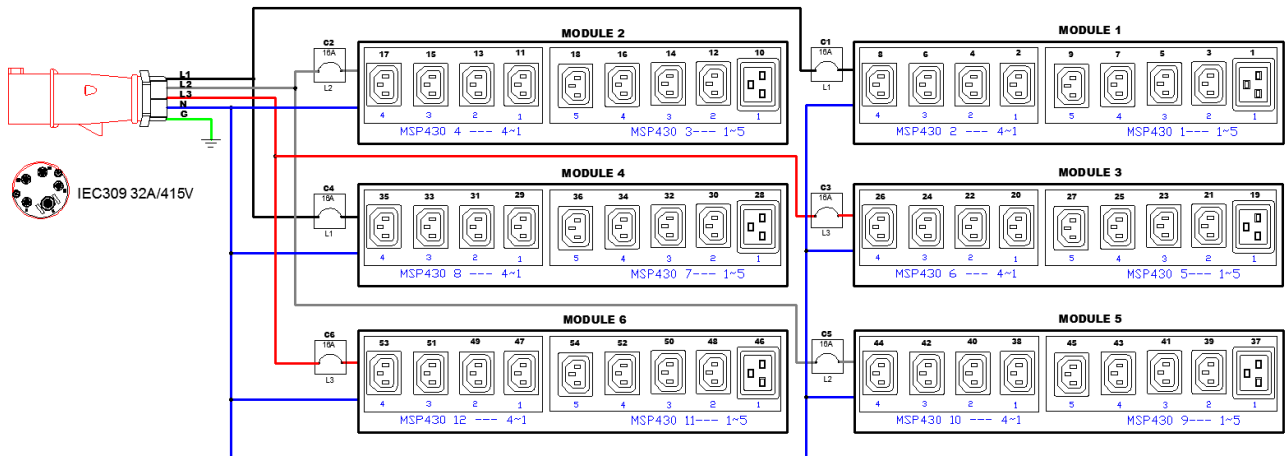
L1
L2
L3
N
G

IEC309 32A/415V

C2
16A
L2

MODULE 2

17 15 13 11
4 3 2 1
18 16 14 12 10
5 4 3 2 1
MSP430 4 --- 4~1
MSP430 3--- 1~5

C1
16A
L1

MODULE 1

8 6 4 2
4 3 2 1
9 7 5 3 1
5 4 3 2 1
MSP430 2 --- 4~1
MSP430 1--- 1~5

C4
16A
L1

MODULE 4

35 33 31 29
4 3 2 1
36 34 32 30 28
5 4 3 2 1
MSP430 8 --- 4~1
MSP430 7--- 1~5

C3
16A
L3

MODULE 3

26 24 22 20
4 3 2 1
27 25 23 21 19
5 4 3 2 1
MSP430 6 --- 4~1
MSP430 5--- 1~5

C6
16A
L3

MODULE 6

53 51 49 47
4 3 2 1
54 52 50 48 46
5 4 3 2 1
MSP430 12 --- 4~1
MSP430 11--- 1~5

C5
16A
L2

MODULE 5

44 42 40 38
4 3 2 1
45 43 41 39 37
5 4 3 2 1
MSP430 10 --- 4~1
MSP430 9--- 1~5